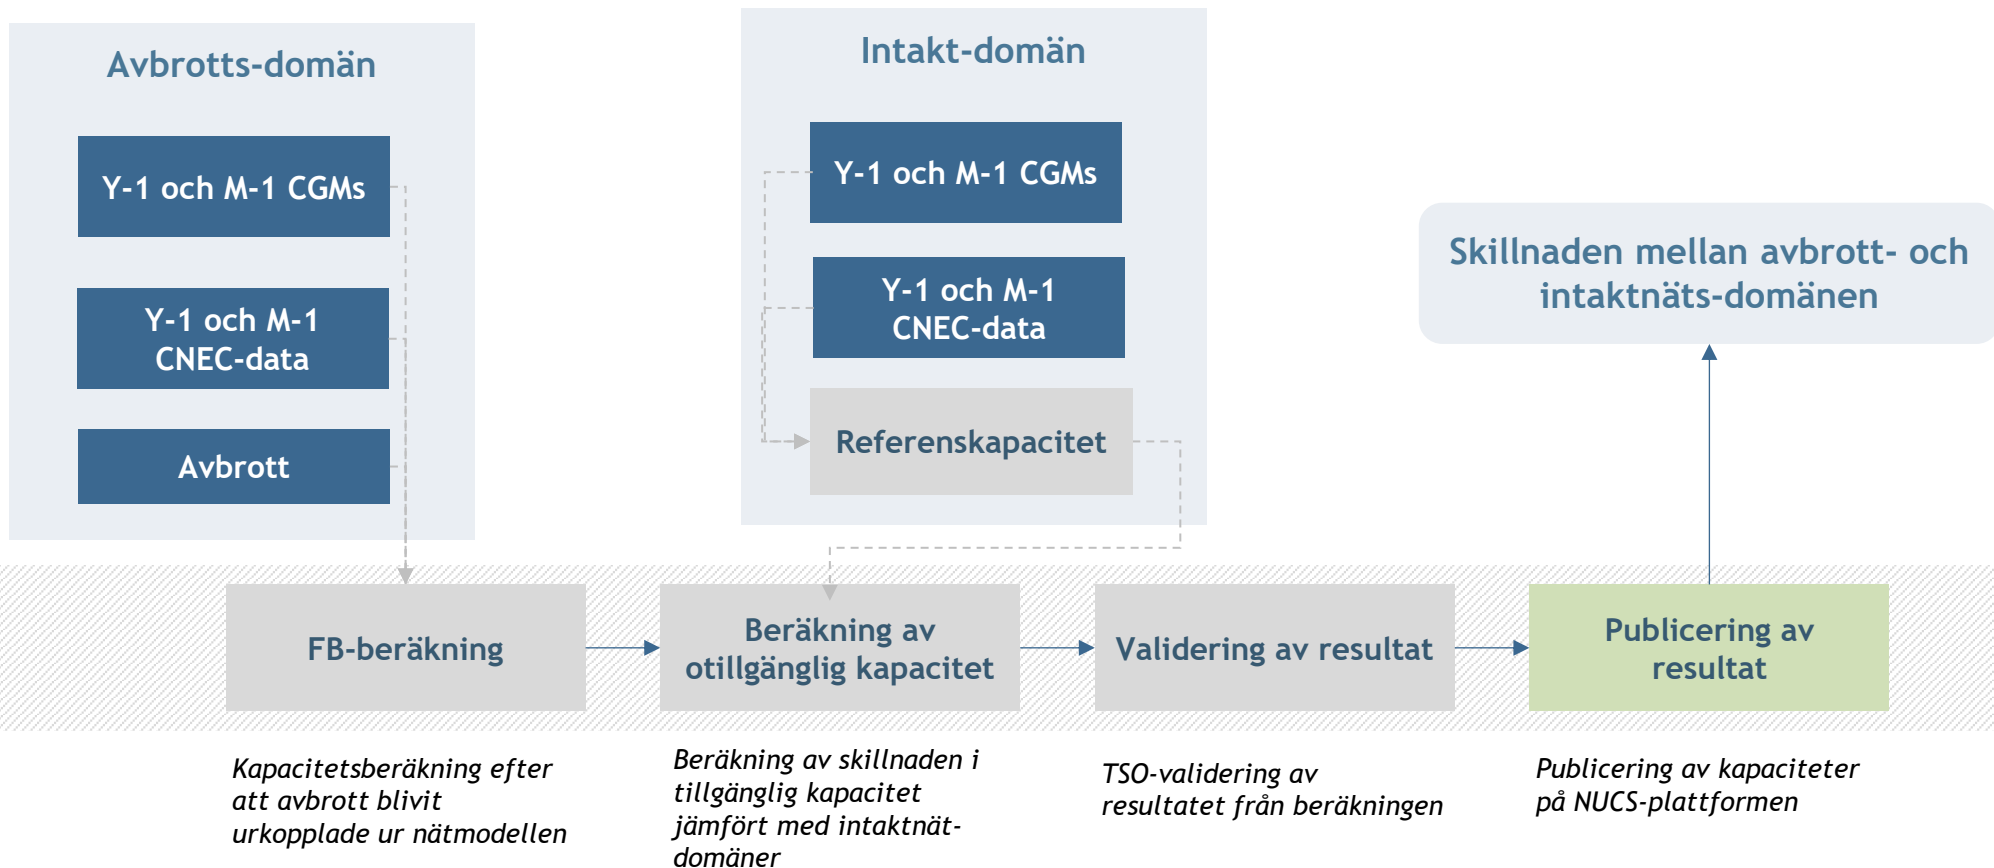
Avbrotts-domän

Y-1 och M-1 CGMs

Y-1 och M-1 CNEC-data

Avbrott

Intakt-domän

Y-1 och M-1 CGMs

Y-1 och M-1 CNEC-data

Referenskapacitet

Skillnaden mellan avbrott- och intaktnäts-domänen

FB-beräkning

Beräkning av otillgänglig kapacitet

Validering av resultat

Publicering av resultat

Kapacitetsberäkning efter att avbrott blivit urkopplade ur nätmodellen

Beräkning av skillnaden i tillgänglig kapacitet jämfört med intaktnät-domäner

TSO-validering av resultatet från beräkningen

Publicering av kapaciteter på NUCS-plattformen